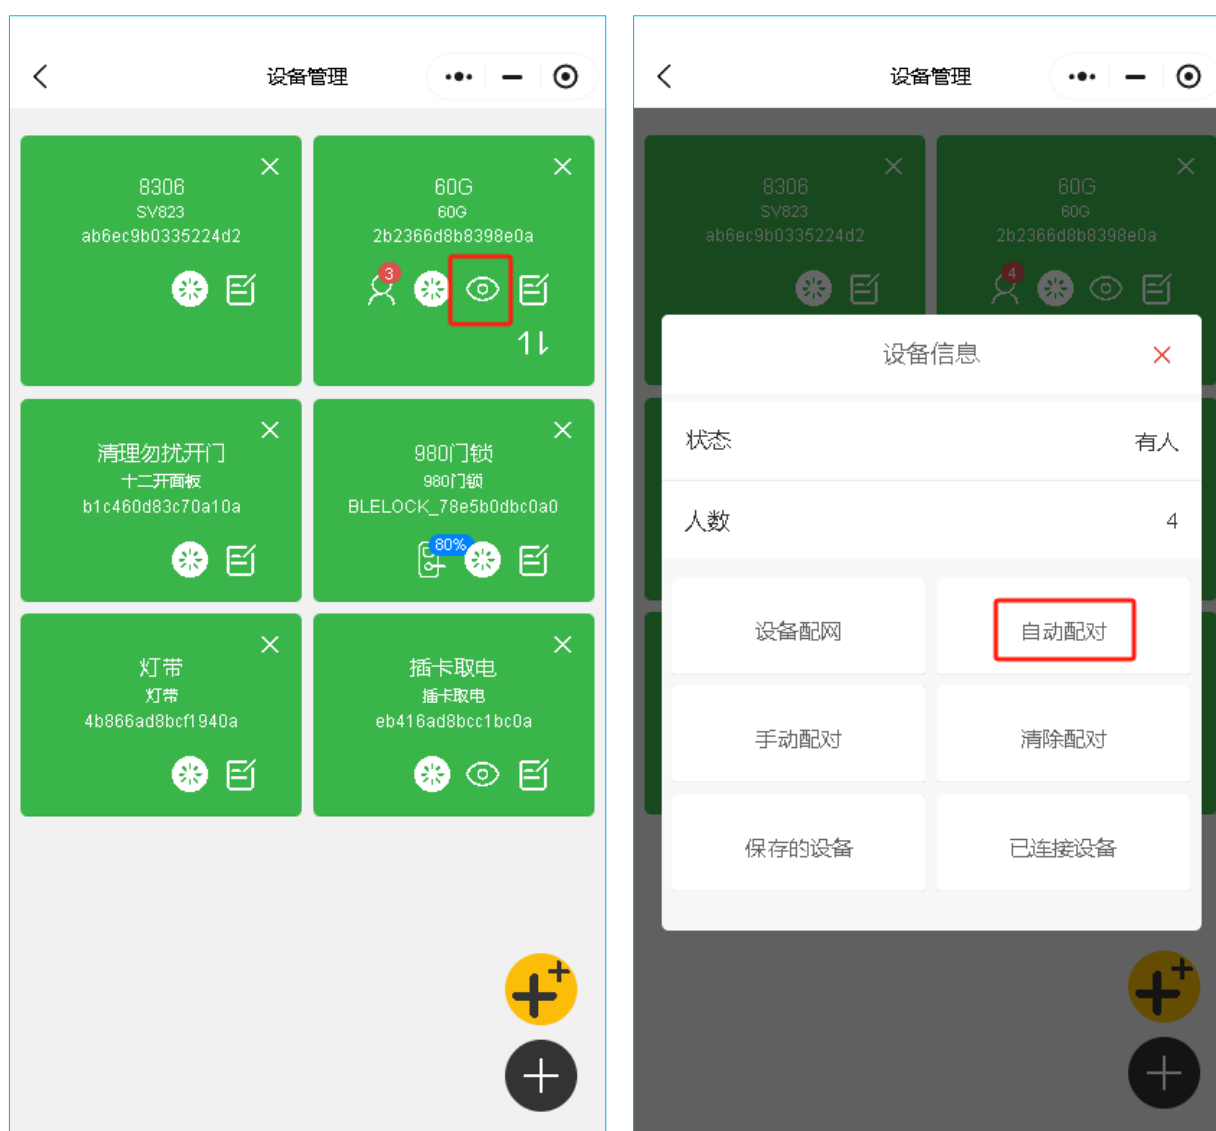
设备管理

8306
SV823
ab6ec9b0335224d2

60G
60G
2b2366d8b8398e0a
3
1⇂

清理勿扰开门
十二开面板
b1c460d83c70a10a

980门锁
980门锁
BLELOCK_78e5b0dbc0a0
80%

灯带
灯带
4b866ad8bcf1940a

插卡取电
插卡取电
eb416ad8bcc1bc0a

设备管理

8306
SV823
ab6ec9b0335224d2

60G
60G
2b2366d8b8398e0a
4

设备信息

| 状态 | 有人 |
|---|---|
| 人数 | 4 |

设备配网
自动配对
手动配对
清除配对
保存的设备
已连接设备